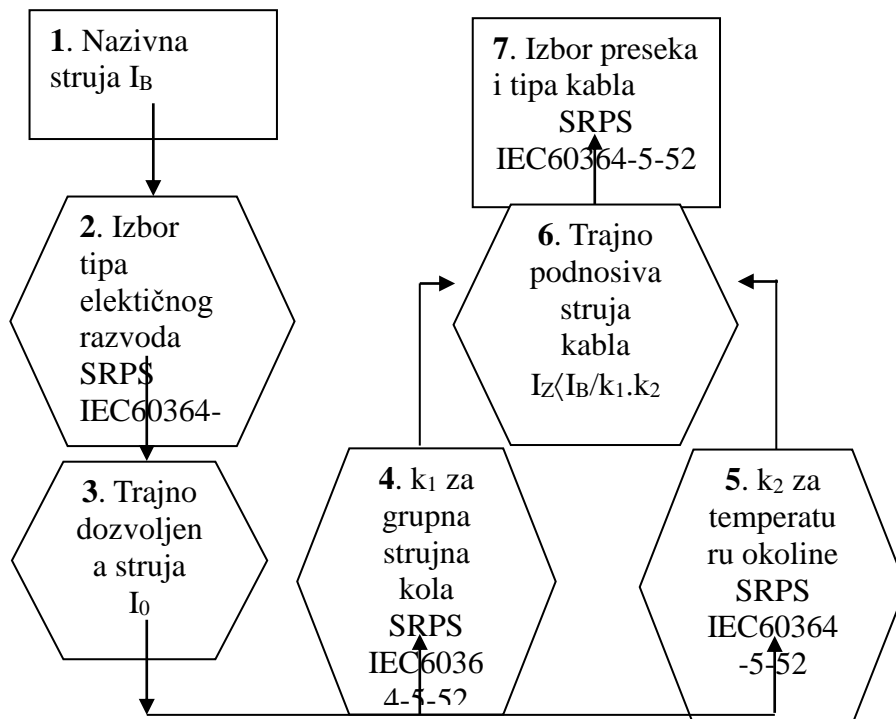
**1**. Nazivna struja $I_B$

**7**. Izbor preseka i tipa kabla SRPS IEC60364-5-52

**2**. Izbor tipa elektičnog razvoda SRPS IEC60364-

**6**. Trajno podnosiva struja kabla $I_Z\langle I_B/k_1.k_2$

**3**. Trajno dozvoljen a struja $I_0$

**4**. $k_1$ za grupna strujna kola SRPS IEC6036 4-5-52

**5**. $k_2$ za temperatu ru okoline SRPS IEC60364 -5-52